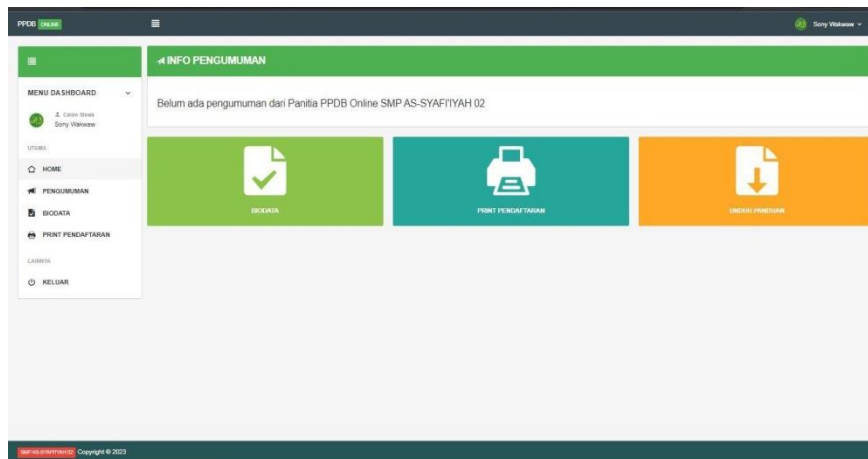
PPDB ONLINE

Sony Wakwaw

MENU DASHBOARD

Calon Siswa
Sony Wakwaw

UTAMA

HOME

PENGUMUMAN

BIODATA

PRINT PENDAFTARAN

LAINNYA

KELUAR

INFO PENGUMUMAN

Belum ada pengumuman dari Panitia PPDB Online SMP AS-SYAFI'IYAH 02

BIODATA

PRINT PENDAFTARAN

UNDUH PANDUAN

SMP AS-SYAFI'IYAH 02 Copyright © 2023